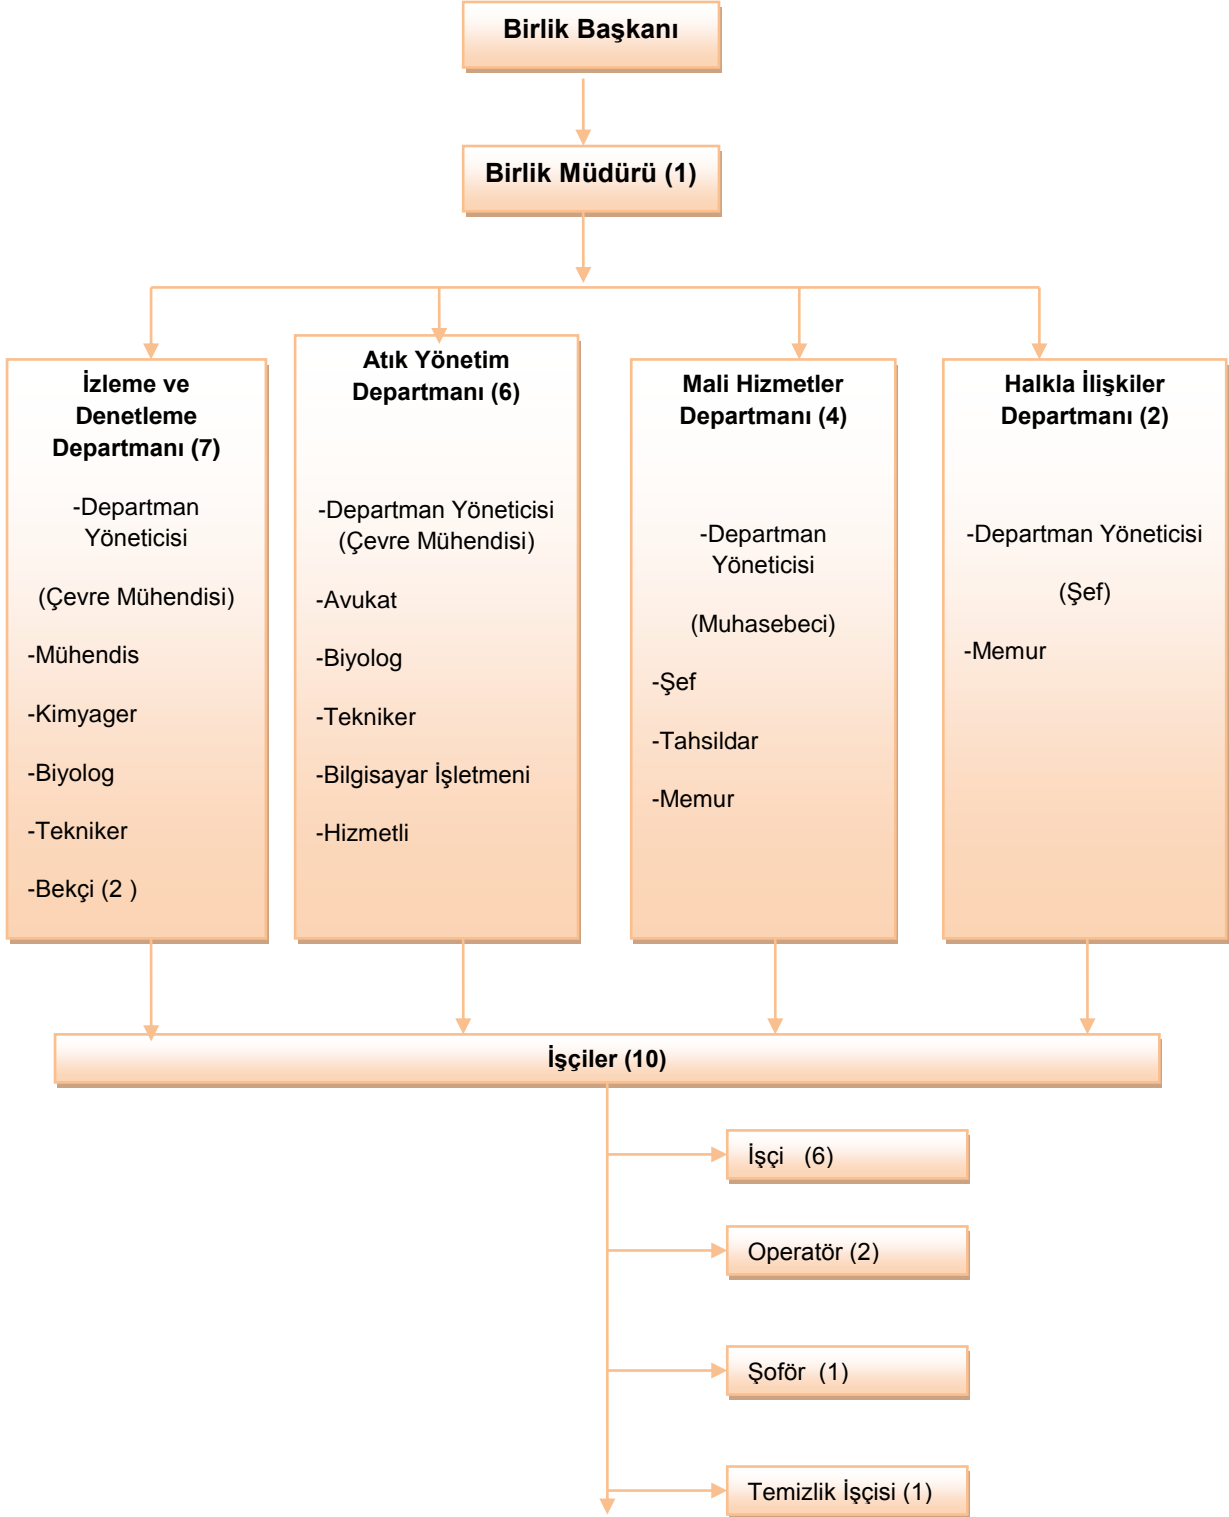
Birlik Başkanı

Birlik Müdürü (1)

İzleme ve Denetleme Departmanı (7)

-Departman Yöneticisi

(Çevre Mühendisi)

-Mühendis

-Kimyager

-Biyolog

-Tekniker

-Bekçi (2 )

Atık Yönetim Departmanı (6)

-Departman Yöneticisi (Çevre Mühendisi)

-Avukat

-Biyolog

-Tekniker

-Bilgisayar İşletmeni

-Hizmetli

Mali Hizmetler Departmanı (4)

-Departman Yöneticisi

(Muhasebeci)

-Şef

-Tahsildar

-Memur

Halkla İlişkiler Departmanı (2)

-Departman Yöneticisi

(Şef)

-Memur

İşçiler (10)

İşçi (6)

Operatör (2)

Şoför (1)

Temizlik İşçisi (1)